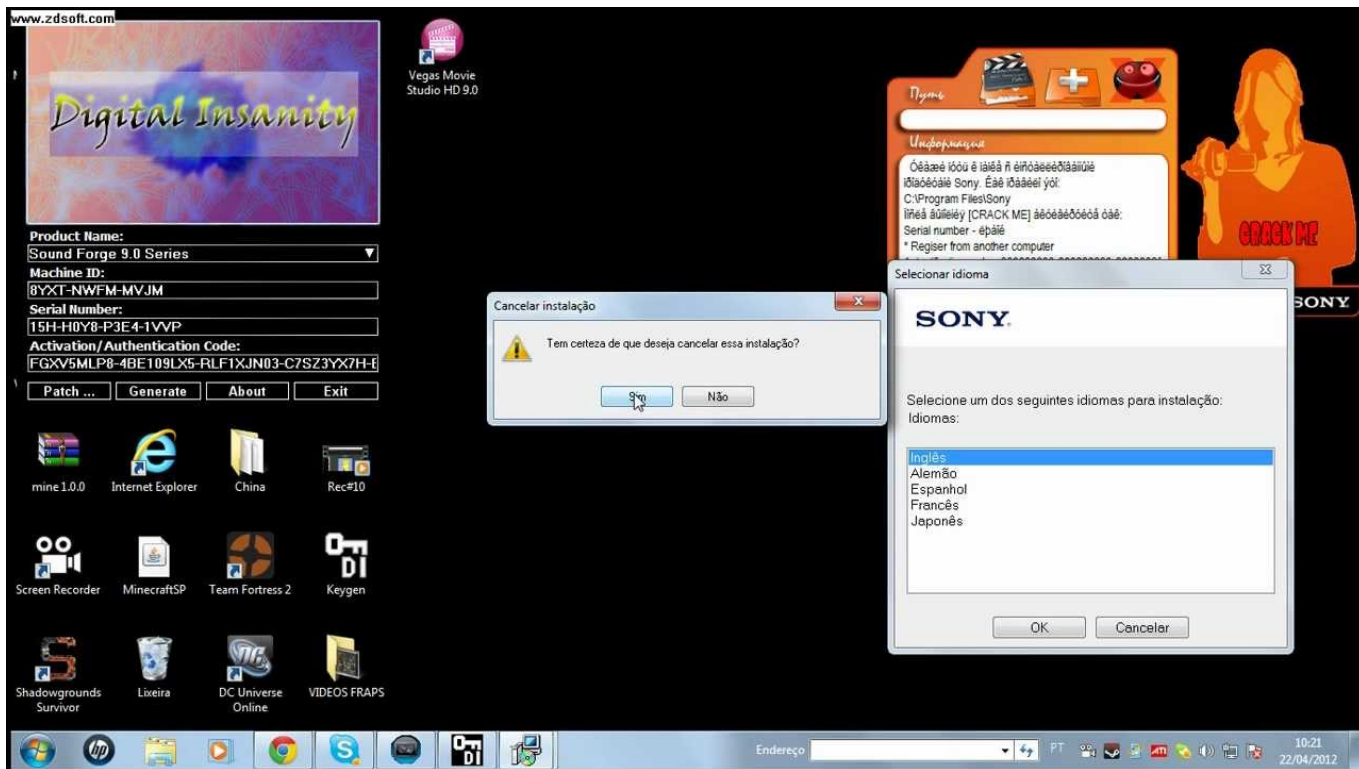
www.zdsoft.com

Digital Insanity

Product Name:
Sound Forge 9.0 Series
Machine ID:
8YXT-NWFM-MVJM
Serial Number:
15H-H0Y8-P3E4-1VVP
Activation/Authentication Code:
FGXV5MLP8-4BE109LX5-RLF1XJN03-C7SZ3YX7H-E

Patch ... Generate About Exit

Vegas Movie Studio HD 9.0

Путь

Информация

Óêàæè ïóòü ê ïàïêå ñ èíñòàëëèðîâàííûìè ïðîäóêòàìè Sony. Êàê ïðàâèëî ýòî:
C:\Program Files\Sony
Ïîñëå âûáîðà [CRACK ME] äëÿ áëîêèðîâêè òàê:
Serial number - êðàê
* Regiser from another computer

CRACK ME

SONY

Cancelar instalação

Tem certeza de que deseja cancelar essa instalação?

Sim Não

Selecionar idioma

SONY

Selecione um dos seguintes idiomas para instalação:
Idiomas:

Inglês
Alemão
Espanhol
Francês
Japonês

OK Cancelar

mine 1.0.0 Internet Explorer China Rec#10

Screen Recorder MinecraftSP Team Fortress 2 Keygen

Shadowgrounds Survivor Lixeira DC Universe Online VIDEOS FRAPS

Endereço

PT

10:21
22/04/2012